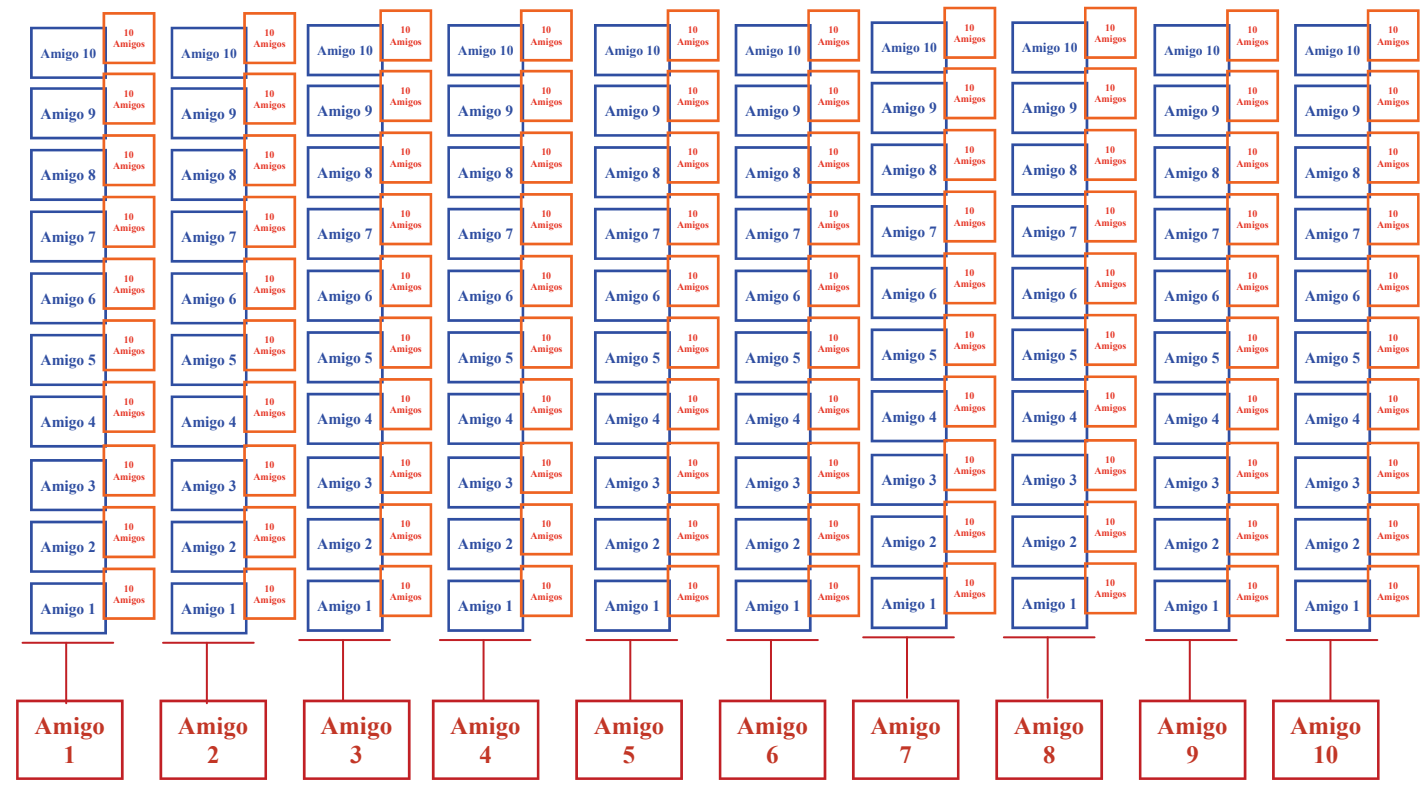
| | | | | | | | | | |
|---|---|---|---|---|---|---|---|---|---|
| Amigo 10 / 10 Amigos | Amigo 10 / 10 Amigos | Amigo 10 / 10 Amigos | Amigo 10 / 10 Amigos | Amigo 10 / 10 Amigos | Amigo 10 / 10 Amigos | Amigo 10 / 10 Amigos | Amigo 10 / 10 Amigos | Amigo 10 / 10 Amigos | Amigo 10 / 10 Amigos |
| Amigo 9 / 10 Amigos | Amigo 9 / 10 Amigos | Amigo 9 / 10 Amigos | Amigo 9 / 10 Amigos | Amigo 9 / 10 Amigos | Amigo 9 / 10 Amigos | Amigo 9 / 10 Amigos | Amigo 9 / 10 Amigos | Amigo 9 / 10 Amigos | Amigo 9 / 10 Amigos |
| Amigo 8 / 10 Amigos | Amigo 8 / 10 Amigos | Amigo 8 / 10 Amigos | Amigo 8 / 10 Amigos | Amigo 8 / 10 Amigos | Amigo 8 / 10 Amigos | Amigo 8 / 10 Amigos | Amigo 8 / 10 Amigos | Amigo 8 / 10 Amigos | Amigo 8 / 10 Amigos |
| Amigo 7 / 10 Amigos | Amigo 7 / 10 Amigos | Amigo 7 / 10 Amigos | Amigo 7 / 10 Amigos | Amigo 7 / 10 Amigos | Amigo 7 / 10 Amigos | Amigo 7 / 10 Amigos | Amigo 7 / 10 Amigos | Amigo 7 / 10 Amigos | Amigo 7 / 10 Amigos |
| Amigo 6 / 10 Amigos | Amigo 6 / 10 Amigos | Amigo 6 / 10 Amigos | Amigo 6 / 10 Amigos | Amigo 6 / 10 Amigos | Amigo 6 / 10 Amigos | Amigo 6 / 10 Amigos | Amigo 6 / 10 Amigos | Amigo 6 / 10 Amigos | Amigo 6 / 10 Amigos |
| Amigo 5 / 10 Amigos | Amigo 5 / 10 Amigos | Amigo 5 / 10 Amigos | Amigo 5 / 10 Amigos | Amigo 5 / 10 Amigos | Amigo 5 / 10 Amigos | Amigo 5 / 10 Amigos | Amigo 5 / 10 Amigos | Amigo 5 / 10 Amigos | Amigo 5 / 10 Amigos |
| Amigo 4 / 10 Amigos | Amigo 4 / 10 Amigos | Amigo 4 / 10 Amigos | Amigo 4 / 10 Amigos | Amigo 4 / 10 Amigos | Amigo 4 / 10 Amigos | Amigo 4 / 10 Amigos | Amigo 4 / 10 Amigos | Amigo 4 / 10 Amigos | Amigo 4 / 10 Amigos |
| Amigo 3 / 10 Amigos | Amigo 3 / 10 Amigos | Amigo 3 / 10 Amigos | Amigo 3 / 10 Amigos | Amigo 3 / 10 Amigos | Amigo 3 / 10 Amigos | Amigo 3 / 10 Amigos | Amigo 3 / 10 Amigos | Amigo 3 / 10 Amigos | Amigo 3 / 10 Amigos |
| Amigo 2 / 10 Amigos | Amigo 2 / 10 Amigos | Amigo 2 / 10 Amigos | Amigo 2 / 10 Amigos | Amigo 2 / 10 Amigos | Amigo 2 / 10 Amigos | Amigo 2 / 10 Amigos | Amigo 2 / 10 Amigos | Amigo 2 / 10 Amigos | Amigo 2 / 10 Amigos |
| Amigo 1 / 10 Amigos | Amigo 1 / 10 Amigos | Amigo 1 / 10 Amigos | Amigo 1 / 10 Amigos | Amigo 1 / 10 Amigos | Amigo 1 / 10 Amigos | Amigo 1 / 10 Amigos | Amigo 1 / 10 Amigos | Amigo 1 / 10 Amigos | Amigo 1 / 10 Amigos |
| Amigo 1 | Amigo 2 | Amigo 3 | Amigo 4 | Amigo 5 | Amigo 6 | Amigo 7 | Amigo 8 | Amigo 9 | Amigo 10 |